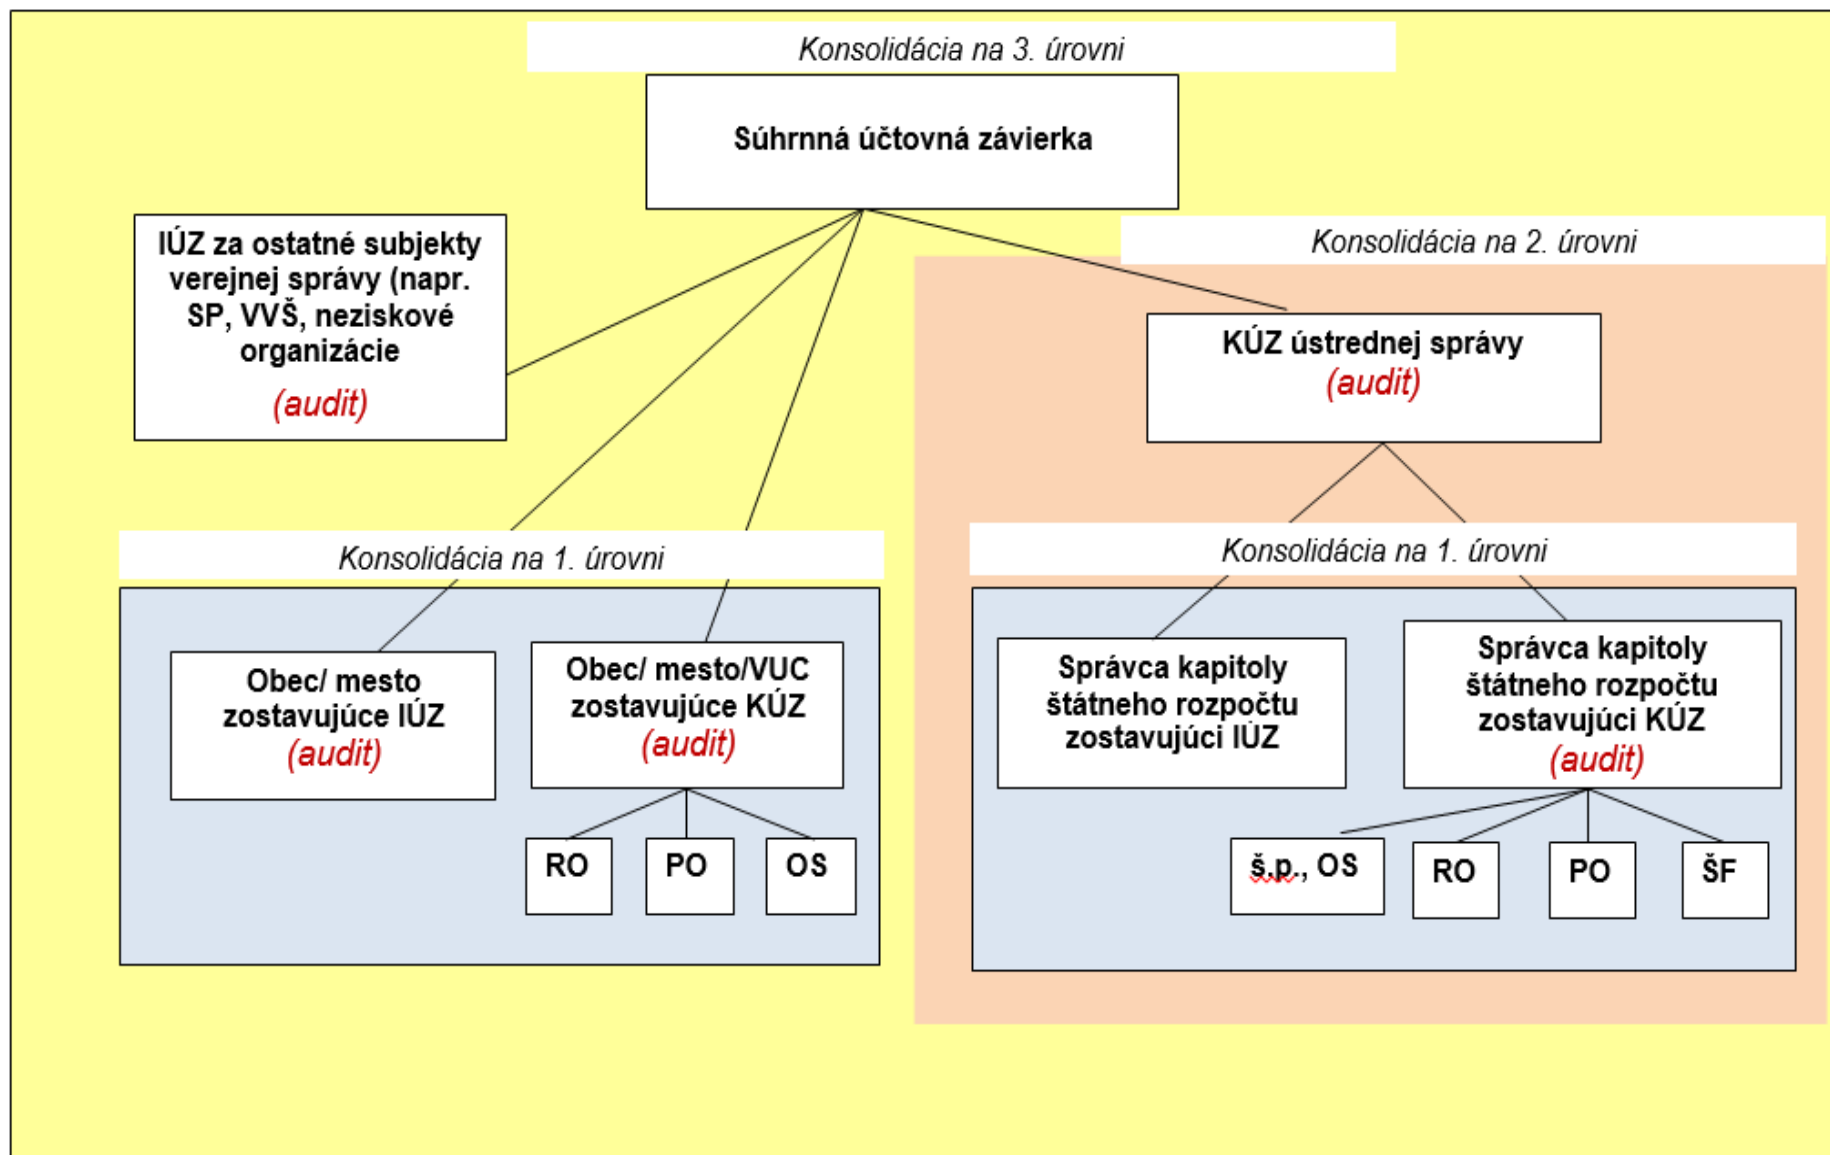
Konsolidácia na 3. úrovni

Súhrnná účtovná závierka

IÚZ za ostatné subjekty verejnej správy (napr. SP, VVŠ, neziskové organizácie
(audit)

Konsolidácia na 2. úrovni

KÚZ ústrednej správy
(audit)

Konsolidácia na 1. úrovni

Obec/ mesto zostavujúce IÚZ
(audit)

Obec/ mesto/VUC zostavujúce KÚZ
(audit)

RO

PO

OS

Konsolidácia na 1. úrovni

Správca kapitoly štátneho rozpočtu zostavujúci IÚZ

Správca kapitoly štátneho rozpočtu zostavujúci KÚZ
(audit)

š.p., OS

RO

PO

ŠF